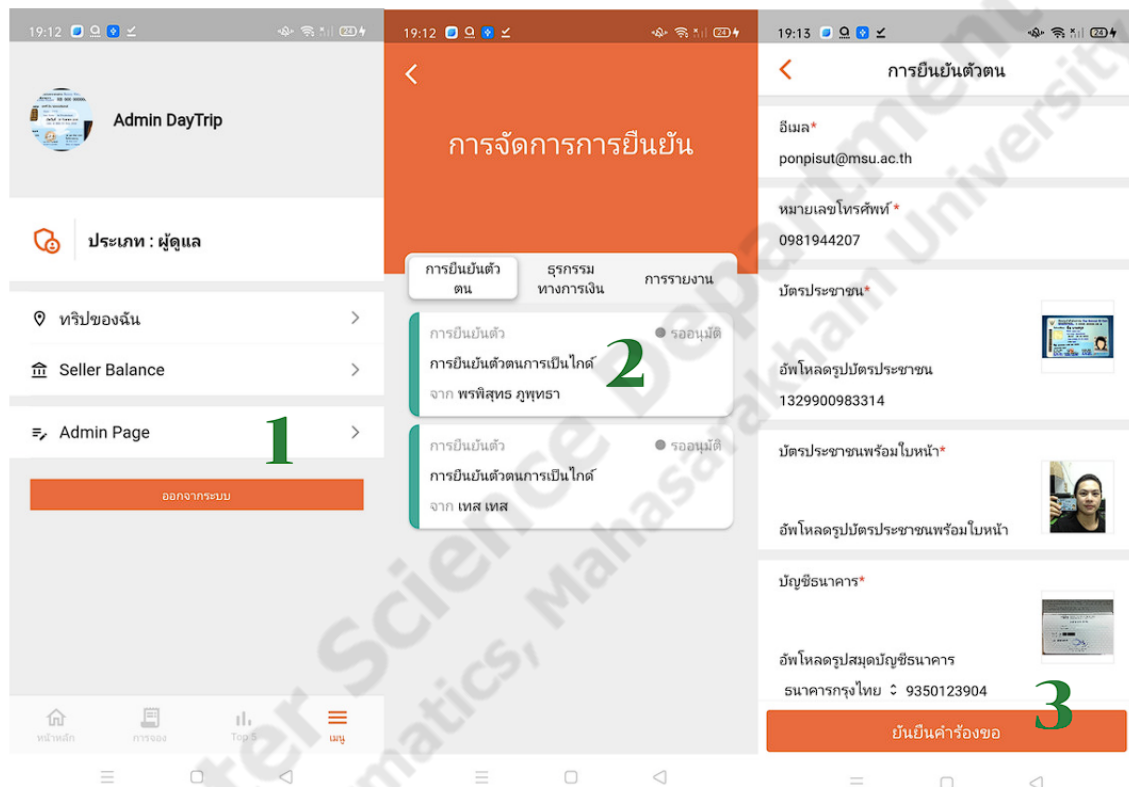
19:12

Admin DayTrip

ประเภท : ผู้ดูแล

ทริปของฉัน

Seller Balance

Admin Page

1

ออกจากระบบ

หน้าหลัก การจอง Top 5 เมนู

19:12

การจัดการการยืนยัน

การยืนยันตัวตน

ธุรกรรมทางการเงิน

การรายงาน

การยืนยันตัว

รออนุมัติ

การยืนยันตัวตนการเป็นไกด์

จาก พรพิสุทธ ภูพุทรา

2

การยืนยันตัว

รออนุมัติ

การยืนยันตัวตนการเป็นไกด์

จาก เทส เทส

19:13

การยืนยันตัวตน

อีเมล*

ponpisut@msu.ac.th

หมายเลขโทรศัพท์*

0981944207

บัตรประชาชน*

อัพโหลดรูปบัตรประชาชน

1329900983314

บัตรประชาชนพร้อมใบหน้า*

อัพโหลดรูปบัตรประชาชนพร้อมใบหน้า

บัญชีธนาคาร*

อัพโหลดรูปสมุดบัญชีธนาคาร

ธนาคารกรุงไทย 9350123904

3

ยันยืนคำร้องขอ

Computer Science Department, Informatics, Mahasarakham University